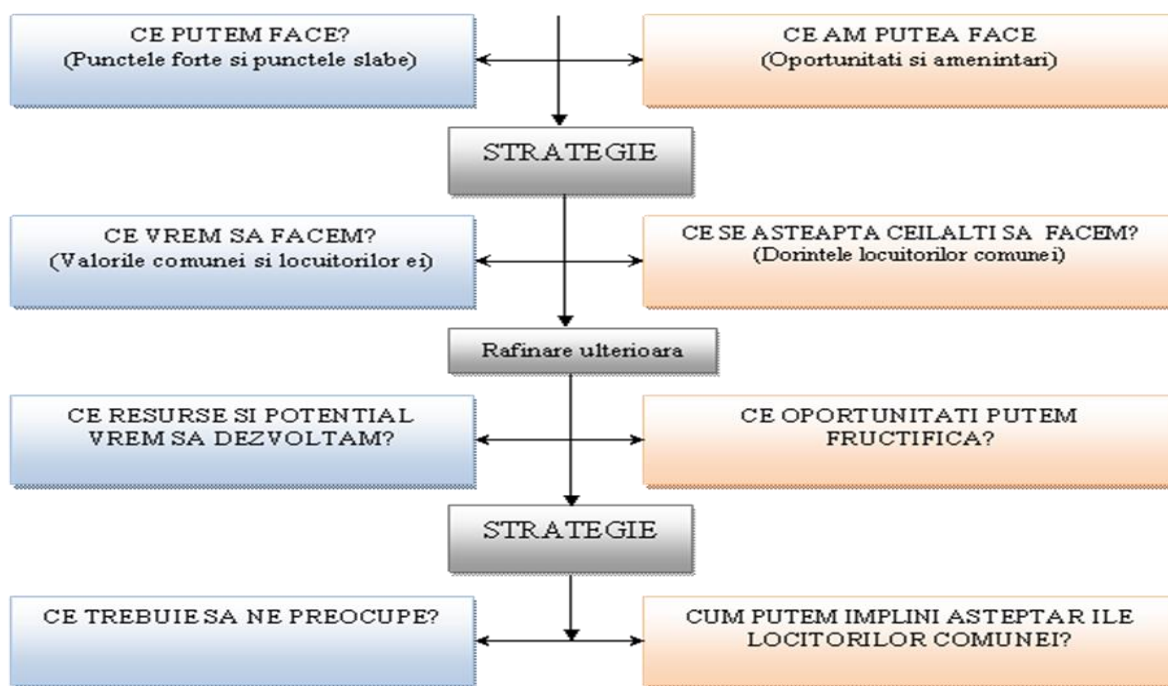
CE PUTEM FACE?
(Punctele forte si punctele slabe)

CE AM PUTEA FACE
(Oportunitati si amenintari)

STRATEGIE

CE VREM SA FACEM?
(Valorile comunei si locuitorilor ei)

CE SE ASTEAPTA CEILALTI SA FACEM?
(Dorintele locuitorilor comunei)

Rafinare ulterioara

CE RESURSE SI POTENTIAL VREM SA DEZVOLTAM?

CE OPORTUNITATI PUTEM FRUCTIFICA?

STRATEGIE

CE TREBUIE SA NE PREOCUPE?

CUM PUTEM IMPLINI ASTEPTARILE LOCITORILOR COMUNEI?